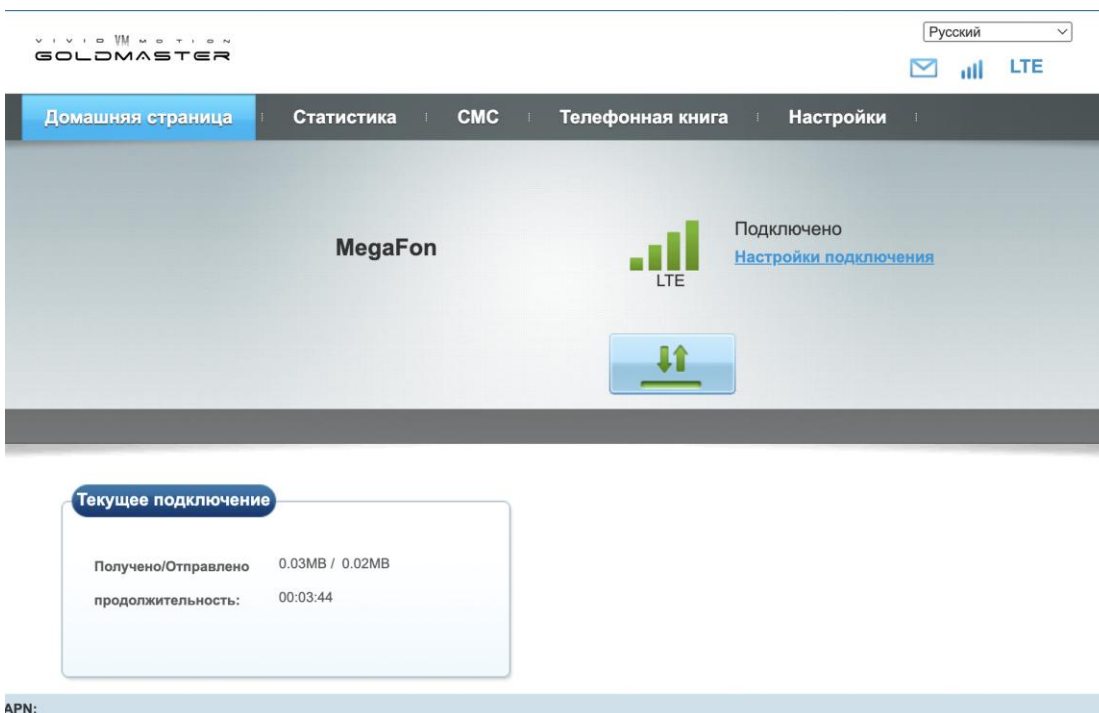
VIVID VM MOTION
GOLDMASTER

Русский

LTE

Домашняя страница | Статистика | СМС | Телефонная книга | Настройки

MegaFon

LTE

Подключено
Настройки подключения

Текущее подключение

Получено/Отправлено 0.03MB / 0.02MB
продолжительность: 00:03:44

APN: